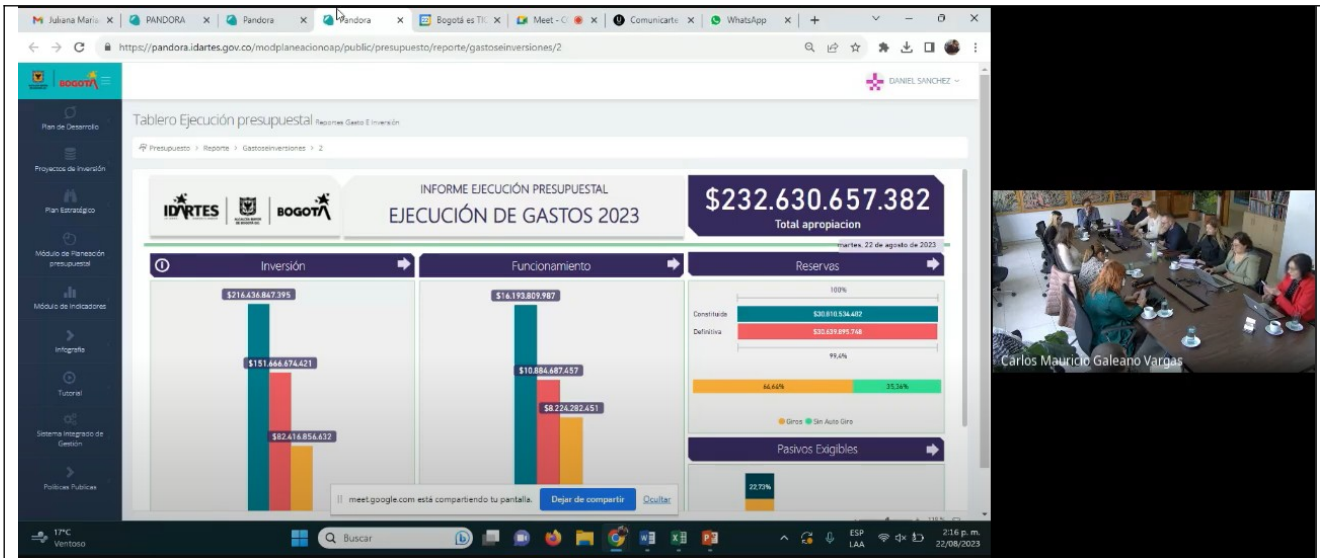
M Juliana Maria × | PANDORA × | Pandora × | Pandora × | Bogotá es TI × | Meet - C × | Comunicarte × | WhatsApp × | +

https://pandora.idartes.gov.co/modplaneacionoap/public/presupuesto/reporte/gastoseinversiones/2

BOGOTÁ

DANIEL SANCHEZ

Plan de Desarrollo

Proyectos de Inversión

Plan Estratégico

Módulo de Planeación presupuestal

Módulo de Indicadores

Infografía

Tutorial

Sistema Integrado de Gestión

Políticas Publicas

Tablero Ejecución presupuestal Reportes Gasto E Inversión

Presupuesto > Reporte > Gastoseinversiones > 2

IDARTES | BOGOTÁ

INFORME EJECUCIÓN PRESUPUESTAL

EJECUCIÓN DE GASTOS 2023

$232.630.657.382

Total apropiacion

martes, 22 de agosto de 2023

Inversión

$216.436.847.395

$151.666.674.421

$82.416.856.632

Funcionamiento

$16.193.809.987

$10.884.687.457

$8.224.282.451

Reservas

100%

Constituida $30.810.534.482

Definitiva $30.639.895.768

99,4%

64,64%

35,36%

Giros Sin Auto Giro

Pasivos Exigibles

22.73%

meet.google.com está compartiendo tu pantalla. Dejar de compartir Ocultar

Carlos Mauricio Galeano Vargas

17°C Ventoso

Buscar

ESP LAA

2:16 p. m. 22/08/2023